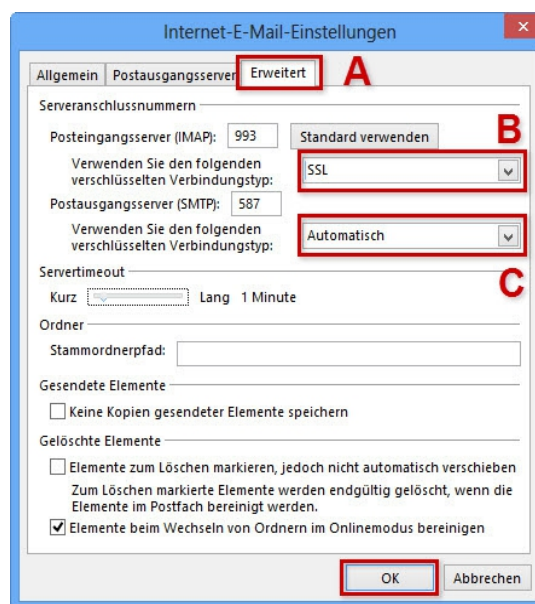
Internet-E-Mail-Einstellungen

×

Allgemein | Postausgangsserver | Erweitert

A

Serveranschlussnummern

Posteingangsserver (IMAP): 993 Standard verwenden

B

Verwenden Sie den folgenden verschlüsselten Verbindungstyp: SSL

Postausgangsserver (SMTP): 587

Verwenden Sie den folgenden verschlüsselten Verbindungstyp: Automatisch

C

Servertimeout

Kurz Lang 1 Minute

Ordner

Stammordnerpfad:

Gesendete Elemente

Keine Kopien gesendeter Elemente speichern

Gelöschte Elemente

Elemente zum Löschen markieren, jedoch nicht automatisch verschieben

Zum Löschen markierte Elemente werden endgültig gelöscht, wenn die Elemente im Postfach bereinigt werden.

Elemente beim Wechseln von Ordnern im Onlinemodus bereinigen

OK Abbrechen